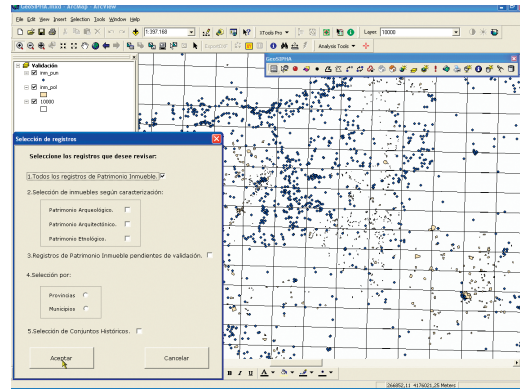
GestSIPHA.mxd - ArcMap - ArcView

File Edit View Insert Selection Tools Window Help

1:397.168

ETTools Pro

Layer: 10000

Analysis Tools

GestSIPHA

Validación
inm_pun
inm_pol
10000

Selección de registros

Seleccione los registros que desee revisar:

1.Todos los registros de Patrimonio Inmueble.

2.Selección de inmuebles según caracterización:

Patrimonio Arqueológico.

Patrimonio Arquitectónico.

Patrimonio Etnológico.

3.Registros de Patrimonio Inmueble pendientes de validación.

4.Selección por:

Provincias

Municipios

5.Selección de Conjuntos Históricos.

Aceptar

Cancelar

B I U A

266852,11 4174021,26 Meters